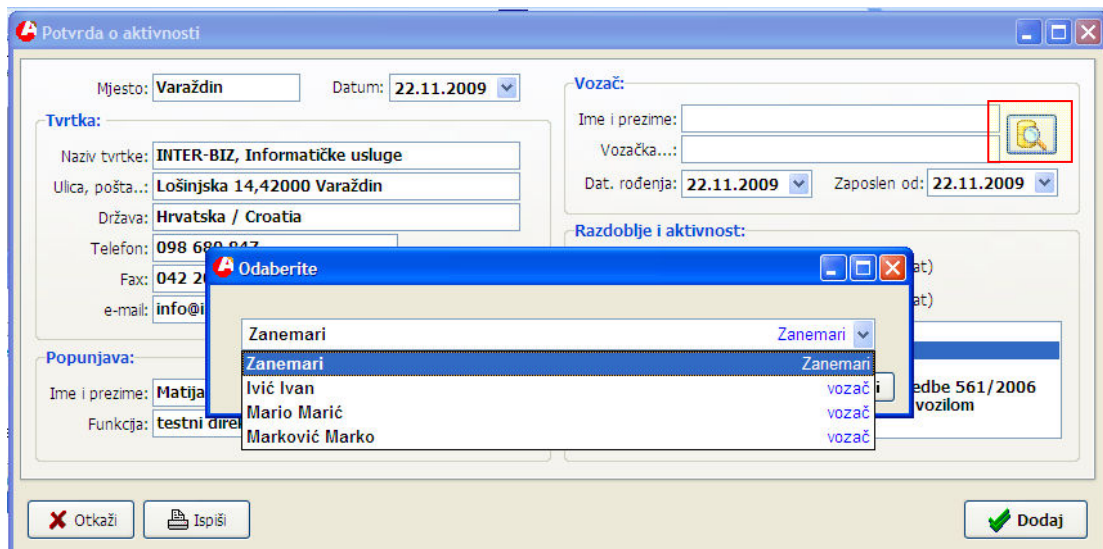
Potvrda o aktivnosti

Mjesto: Varaždin
Datum: 22.11.2009

Tvrtka:
Naziv tvrtke: INTER-BIZ, Informatičke usluge
Ulica, pošta...: Lošinjska 14,42000 Varaždin
Država: Hrvatska / Croatia
Telefon: 098 680 847
Fax: 042 20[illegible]
e-mail: info@i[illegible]

Popunjava:
Ime i prezime: Matija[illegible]
Funkcija: testni dire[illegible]

Vozač:
Ime i prezime:
Vozačka...:
Dat. rođenja: 22.11.2009
Zaposlen od: 22.11.2009

Razdoblje i aktivnost:
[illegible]at)
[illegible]at)
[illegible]edbe 561/2006
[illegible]vozilom

Odaberite
Zanemari Zanemari
Zanemari Zanemari
Ivić Ivan vozač
Mario Marić vozač
Marković Marko vozač

Otkaži
Ispiši
Dodaj